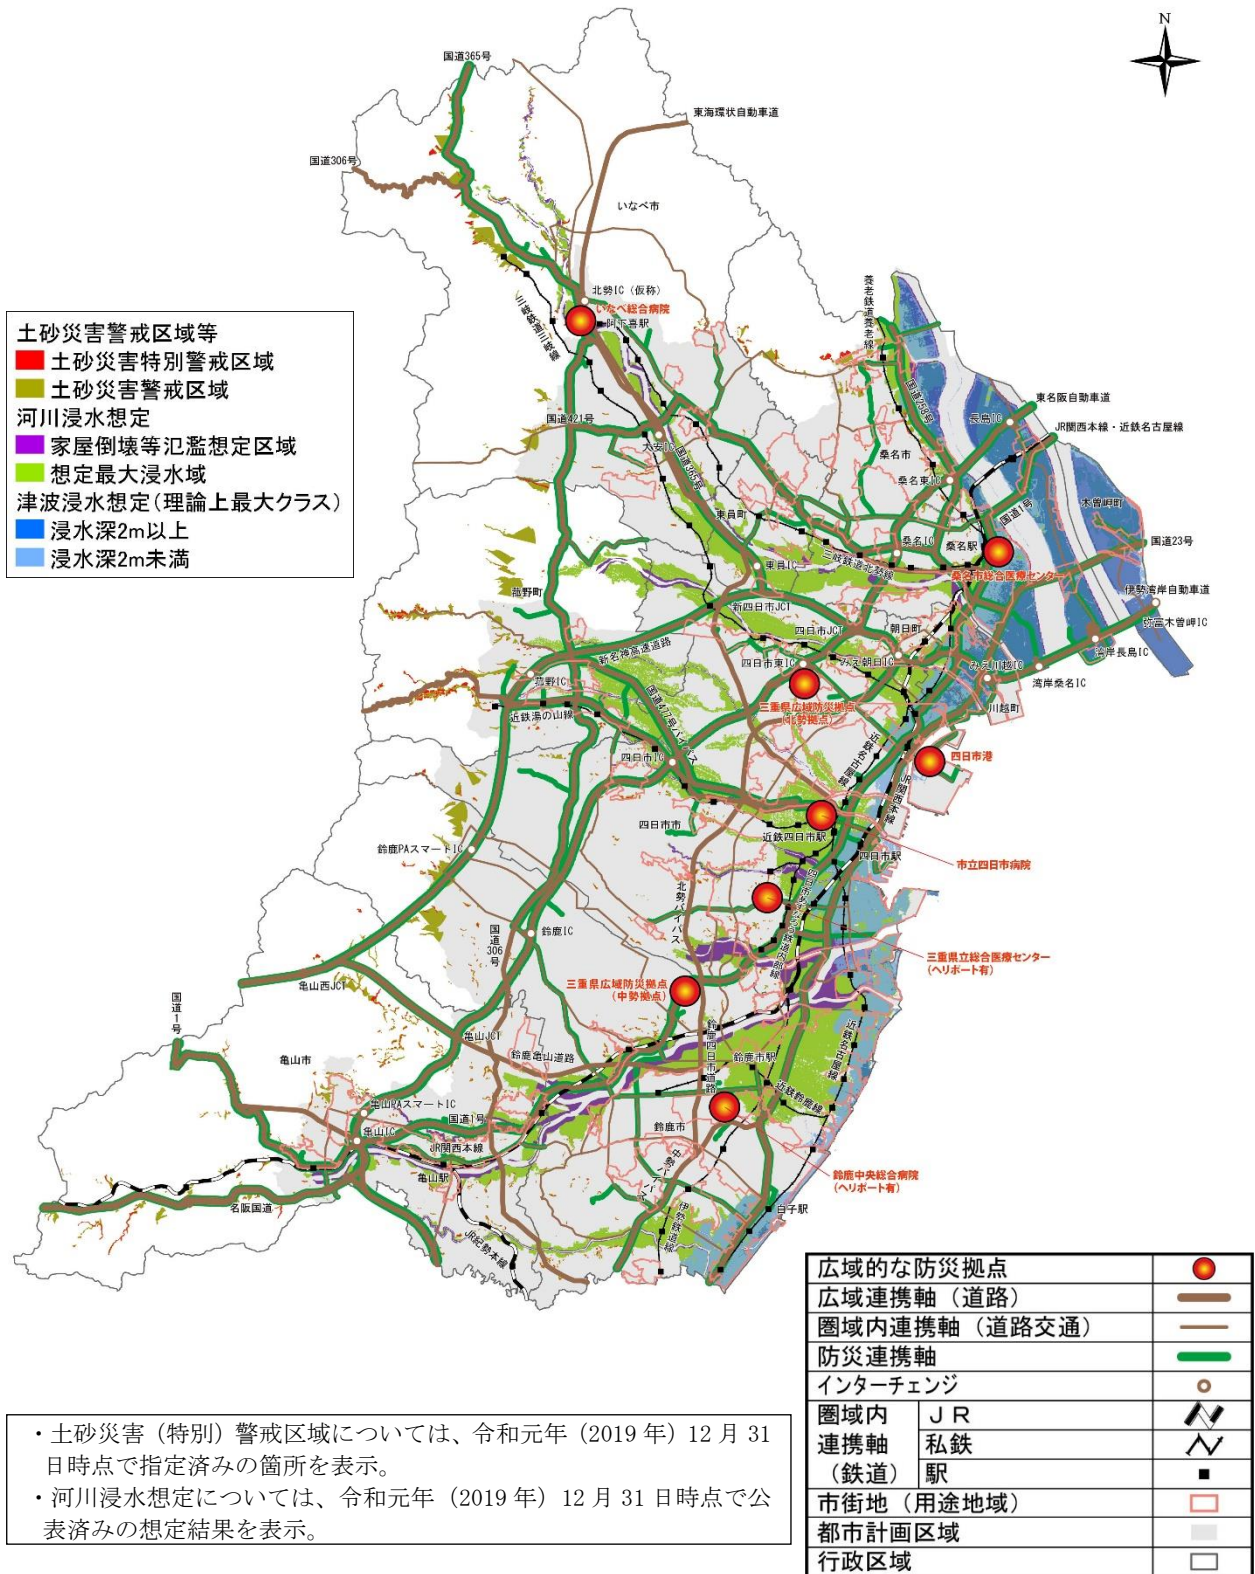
N

国道365号

東海環状自動車道

国道306号

いなべ市

北勢IC（仮称）
いなべ総合病院
阿下喜駅

三岐鉄道三岐線

養老鉄道養老線

国道421号

国道258号

東名阪自動車道

長島IC

JR関西本線・近鉄名古屋線

桑名市

大安IC

国道365号

桑名東IC

木曽岬町

東員町

国道1号

国道23号

桑名IC

桑名駅

東員IC

三岐鉄道北勢線

桑名市総合医療センター

伊勢湾岸自動車道

菰野町

新四日市JCT

湾岸木曽岬IC

四日市JCT

朝日町

湾岸長島IC

新名神高速道路

四日市東IC

みえ朝日IC

みえ川越IC

湾岸桑名IC

菰野IC

国道477号バイパス

三重県広域防災拠点（北勢拠点）

川越町

近鉄湯の山線

近鉄名古屋線

四日市IC

四日市港

JR関西本線

四日市市

近鉄四日市駅

四日市駅

鈴鹿PAスマートIC

市立四日市病院

北勢バイパス

四日市鈴鹿環状線

鈴鹿IC

国道306号

三重県立総合医療センター（ヘリポート有）

三重県広域防災拠点（中勢拠点）

亀山西JCT

国道1号

亀山JCT

鈴鹿四日市道路

近鉄名古屋線

亀山市

鈴鹿亀山道路

鈴鹿市駅

近鉄鈴鹿線

亀山PAスマートIC

国道1号

亀山IC

鈴鹿市

JR関西本線

中勢バイパス

亀山駅

鈴鹿中央総合病院（ヘリポート有）

名阪国道

伊勢鉄道線

白子駅

JR紀勢本線

土砂災害警戒区域等
土砂災害特別警戒区域
土砂災害警戒区域
河川浸水想定
家屋倒壊等氾濫想定区域
想定最大浸水域
津波浸水想定（理論上最大クラス）
浸水深2m以上
浸水深2m未満

| 広域的な防災拠点 | | |
|---|---|---|
| 広域連携軸（道路） | | |
| 圏域内連携軸（道路交通） | | |
| 防災連携軸 | | |
| インターチェンジ | | |
| 圏域内 | ＪＲ | |
| 連携軸 | 私鉄 | |
| （鉄道） | 駅 | |
| 市街地（用途地域） | | |
| 都市計画区域 | | |
| 行政区域 | | |

・土砂災害（特別）警戒区域については、令和元年（2019年）12月31日時点で指定済みの箇所を表示。
・河川浸水想定については、令和元年（2019年）12月31日時点で公表済みの想定結果を表示。